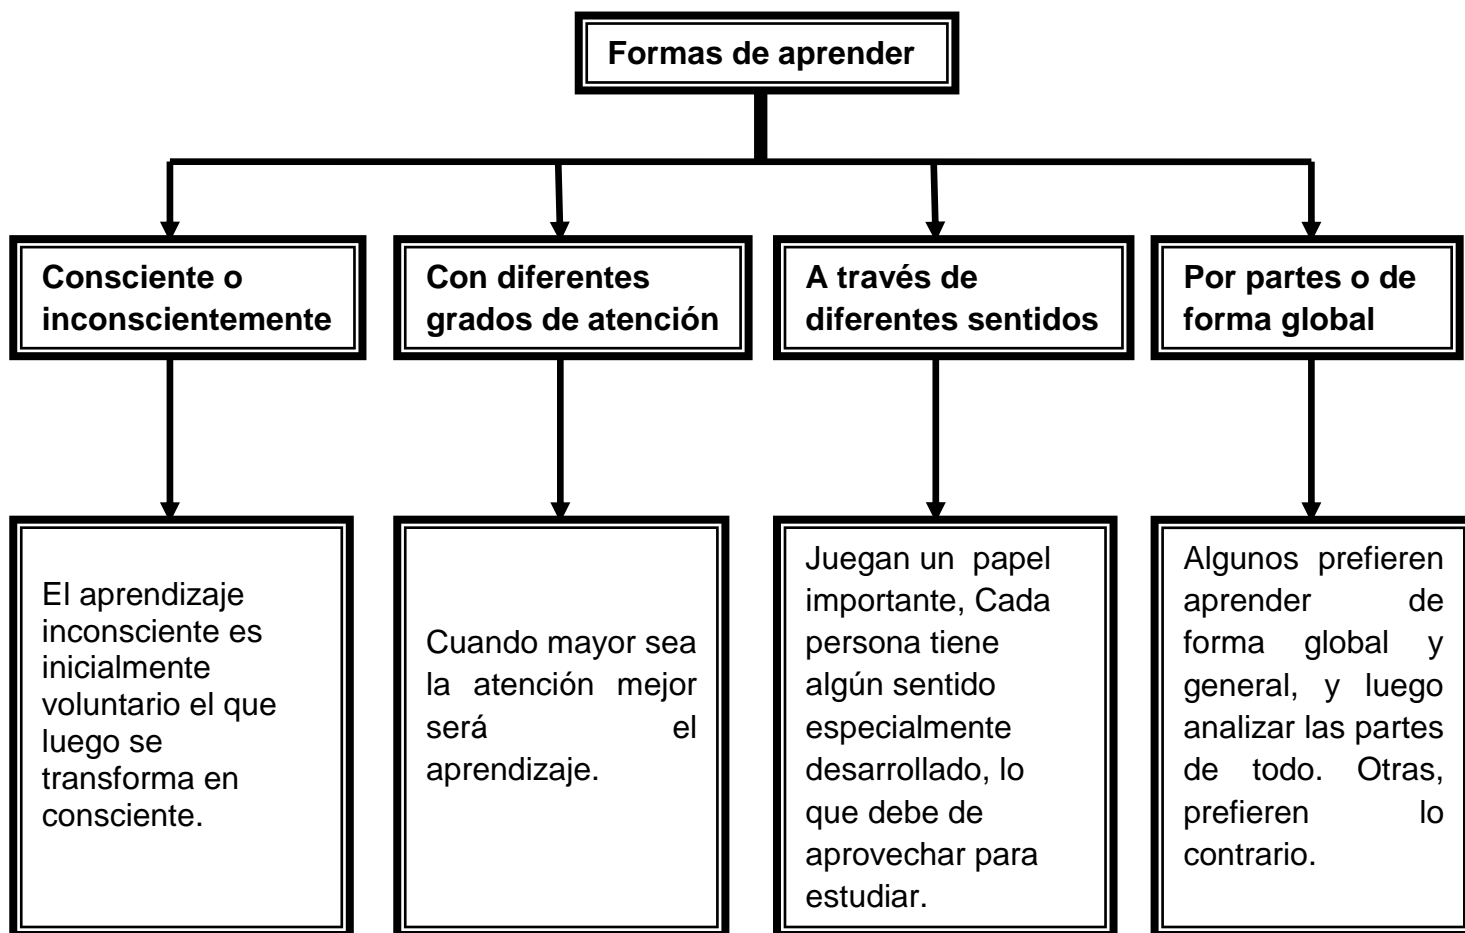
Formas de aprender

Consciente o inconscientemente

El aprendizaje inconsciente es inicialmente voluntario el que luego se transforma en consciente.

Con diferentes grados de atención

Cuando mayor sea la atención mejor será el aprendizaje.

A través de diferentes sentidos

Juegan un papel importante, Cada persona tiene algún sentido especialmente desarrollado, lo que debe de aprovechar para estudiar.

Por partes o de forma global

Algunos prefieren aprender de forma global y general, y luego analizar las partes de todo. Otras, prefieren lo contrario.